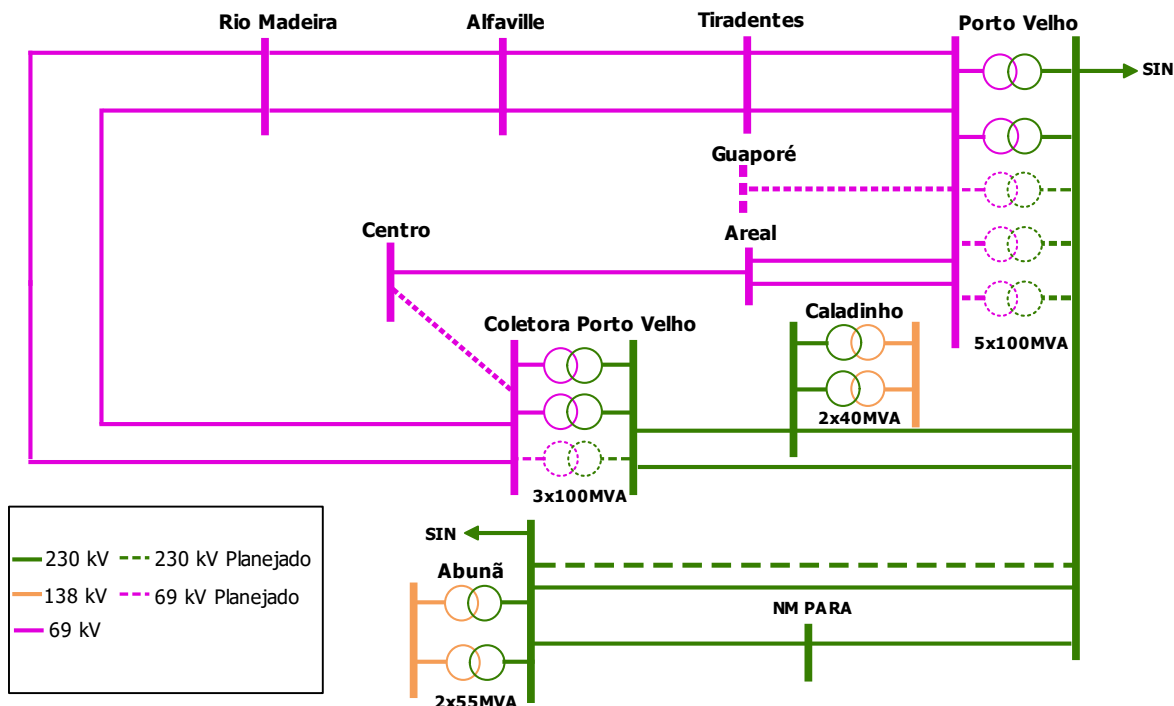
Rio Madeira
Alfaville
Tiradentes
Porto Velho
SIN
Guaporé
Centro
Areal
Coletora Porto Velho
Caladinho
5x100MVA
2x40MVA
3x100MVA
230 kV
230 kV Planejado
138 kV
69 kV Planejado
69 kV
SIN
Abunã
NM PARA
2x55MVA